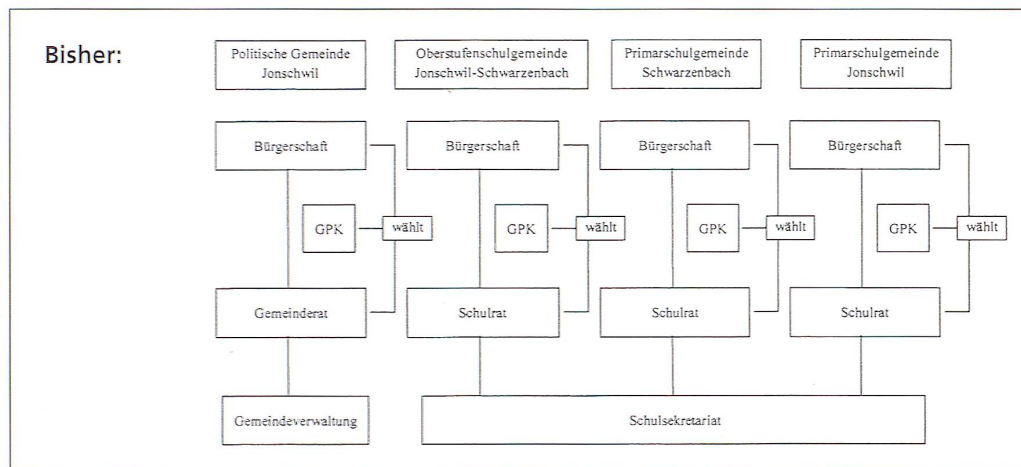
Bisher:

Politische Gemeinde Jonschwil

Oberstufenschulgemeinde Jonschwil-Schwarzenbach

Primarschulgemeinde Schwarzenbach

Primarschulgemeinde Jonschwil

Bürgerschaft

Bürgerschaft

Bürgerschaft

Bürgerschaft

GPK

wählt

GPK

wählt

GPK

wählt

GPK

wählt

Gemeinderat

Schulrat

Schulrat

Schulrat

Gemeindeverwaltung

Schulsekretariat